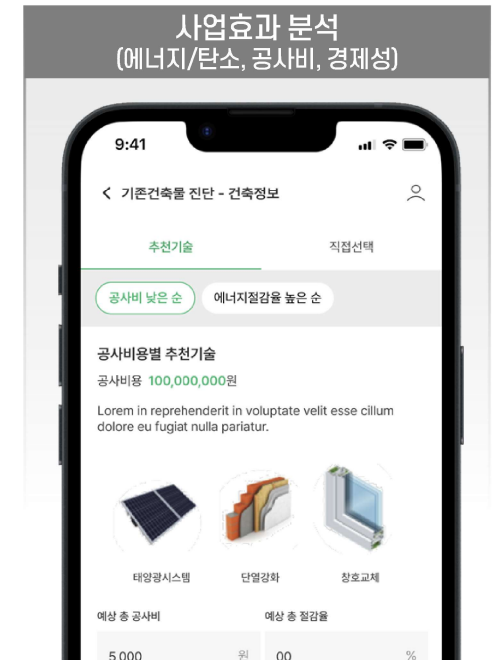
사업효과 분석
(에너지/탄소, 공사비, 경제성)

9:41

기존건축물 진단 - 건축정보

추천기술

직접선택

공사비 낮은 순

에너지절감율 높은 순

공사비용별 추천기술

공사비용 100,000,000원

Lorem in reprehenderit in voluptate velit esse cillum dolore eu fugiat nulla pariatur.

태양광시스템

단열강화

창호교체

예상 총 공사비

예상 총 절감율

5,000

원

00

%